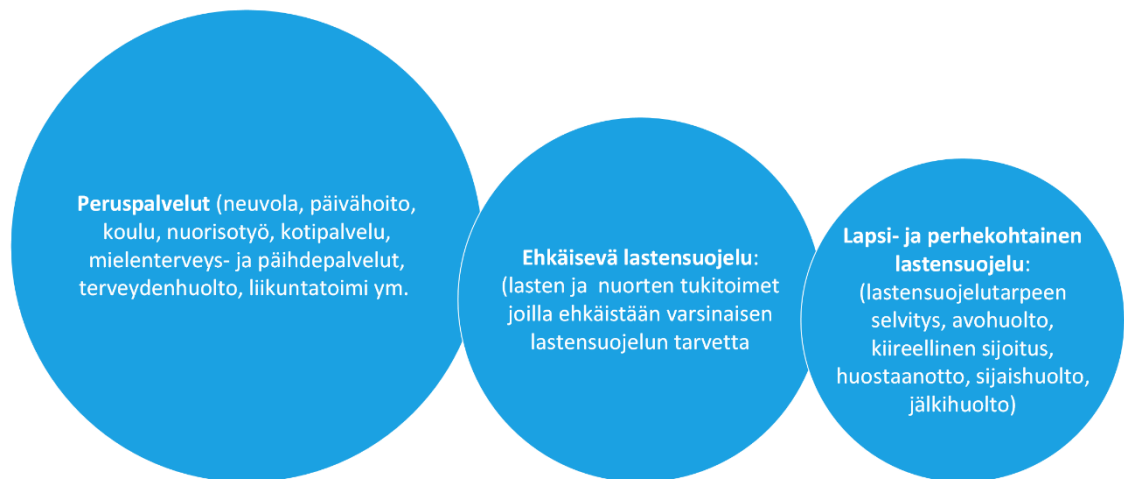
**Peruspalvelut** (neuvola, päivähoito, koulu, nuorisotyö, kotipalvelu, mielenterveys- ja päihdepalvelut, terveydenhuolto, liikuntatoimi ym.

**Ehkäisevä lastensuojelu**: (lasten ja nuorten tukitoimet joilla ehkäistään varsinaisen lastensuojelun tarvetta

**Lapsi- ja perhekohtainen lastensuojelu**: (lastensuojelutarpeen selvitys, avohuolto, kiireellinen sijoitus, huostaanotto, sijaishuolto, jälkihuolto)